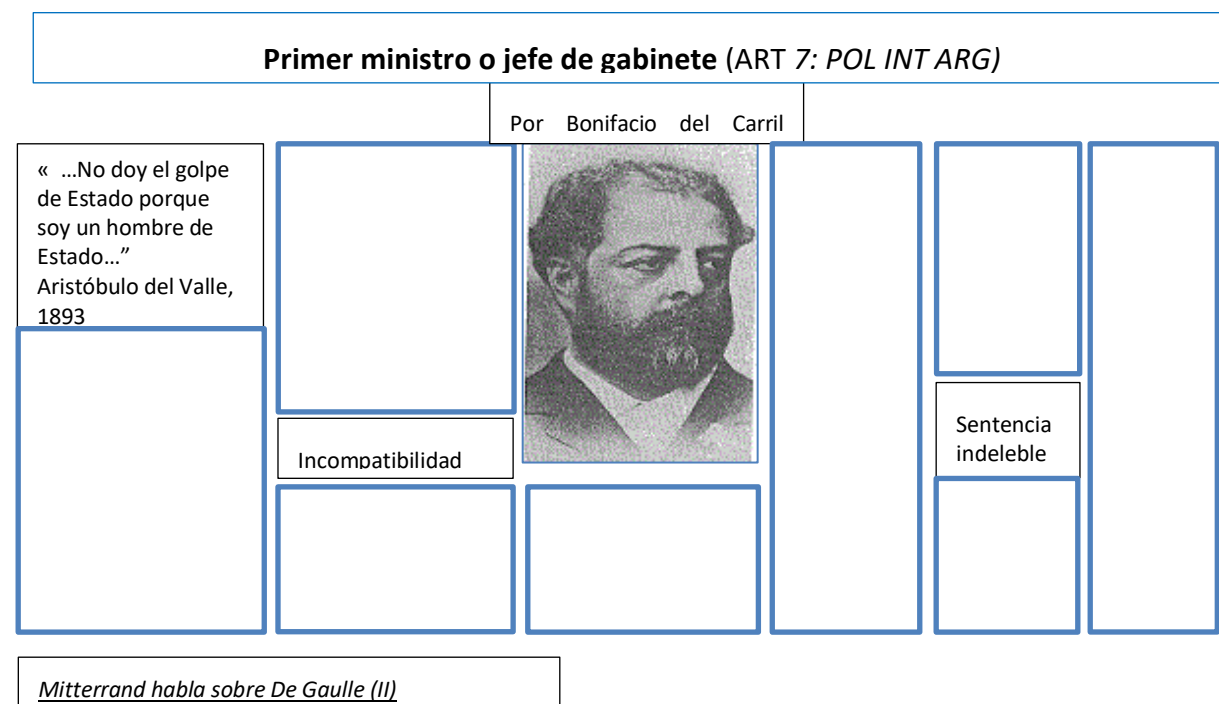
**Primer ministro o jefe de gabinete** (ART *7: POL INT ARG)*

Por Bonifacio del Carril

« …No doy el golpe de Estado porque soy un hombre de Estado…” Aristóbulo del Valle, 1893

Incompatibilidad

Sentencia indeleble

*Mitterrand habla sobre De Gaulle (II)*